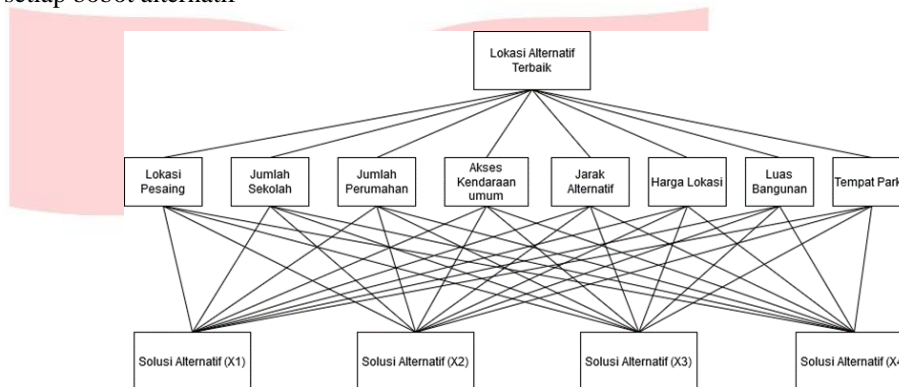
setiap bobot alternatif

Lokasi Alternatif Terbaik

Lokasi Pesaing

Jumlah Sekolah

Jumlah Perumahan

Akses Kendaraan umum

Jarak Alternatif

Harga Lokasi

Luas Bangunan

Tempat Park

Solusi Alternatif (X1)

Solusi Alternatif (X2)

Solusi Alternatif (X3)

Solusi Alternatif (X4